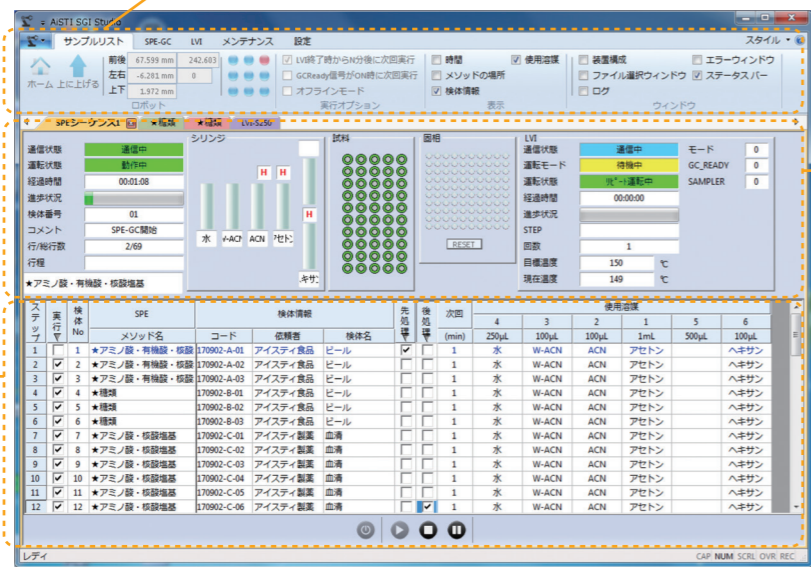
AiSTI SGI Studio

サンプルリスト SPE-GC LVI メンテナンス 設定 スタイル

ホーム 上に上げる
前後 67.599 mm 242.603
左右 -6.281 mm 0
上下 1.972 mm
ロボット

LVI終了時からN分後に次回実行
GCReady信号がON時に次回実行
オフラインモード
実行オプション

時間
メソッドの場所
検体情報
使用溶媒
表示

装置構成
ファイル選択ウィンドウ
ログ
エラーウィンドウ
ステータスバー
ウィンドウ

SPEシーケンス1 ★糖類 ★糖類 LVI-SGSG

通信状態 通信中
運転状態 動作中
経過時間 00:01:08
進歩状況
検体番号 01
コメント SPE-GC開始
行/総行数 2/69
行程
★アミノ酸・有機酸・核酸塩基

シリンジ
H H H
水 W-ACN ACN アセトン ヘキサン

試料

固相
RESET

LVI
通信状態 通信中
運転モード 待機中
運転状態 SV ト運転中
経過時間 00:00:00
進歩状況
STEP
回数 1
目標温度 150 ℃
現在温度 149 ℃

モード 0
GC_READY 0
SAMPLER 0

| ステップ | 実行 | 検体No | SPE メソッド名 | 検体情報 コード | 依頼者 | 検体名 | 先処理 | 後処理 | 次回 (min) | 4 250µL | 3 100µL | 2 100µL | 1 1mL | 5 500µL | 6 100µL |
|---|---|---|---|---|---|---|---|---|---|---|---|---|---|---|---|
| 1 | | 1 | ★アミノ酸・有機酸・核酸 | 170902-A-01 | アイスティ食品 | ビール | ✓ | | 1 | 水 | W-ACN | ACN | アセトン | | ヘキサン |
| 2 | ✓ | 2 | ★アミノ酸・有機酸・核酸 | 170902-A-02 | アイスティ食品 | ビール | | | 1 | 水 | W-ACN | ACN | アセトン | | ヘキサン |
| 3 | ✓ | 3 | ★アミノ酸・有機酸・核酸 | 170902-A-03 | アイスティ食品 | ビール | | | 1 | 水 | W-ACN | ACN | アセトン | | ヘキサン |
| 4 | ✓ | 4 | ★糖類 | 170902-B-01 | アイスティ食品 | ビール | | | 1 | 水 | W-ACN | ACN | アセトン | | ヘキサン |
| 5 | ✓ | 5 | ★糖類 | 170902-B-02 | アイスティ食品 | ビール | | | 1 | 水 | W-ACN | ACN | アセトン | | ヘキサン |
| 6 | ✓ | 6 | ★糖類 | 170902-B-03 | アイスティ食品 | ビール | | | 1 | 水 | W-ACN | ACN | アセトン | | ヘキサン |
| 7 | ✓ | 7 | ★アミノ酸・核酸塩基 | 170902-C-01 | アイスティ製薬 | 血清 | | | 1 | 水 | W-ACN | ACN | アセトン | | ヘキサン |
| 8 | ✓ | 8 | ★アミノ酸・核酸塩基 | 170902-C-02 | アイスティ製薬 | 血清 | | | 1 | 水 | W-ACN | ACN | アセトン | | ヘキサン |
| 9 | ✓ | 9 | ★アミノ酸・核酸塩基 | 170902-C-03 | アイスティ製薬 | 血清 | | | 1 | 水 | W-ACN | ACN | アセトン | | ヘキサン |
| 10 | ✓ | 10 | ★アミノ酸・核酸塩基 | 170902-C-04 | アイスティ製薬 | 血清 | | | 1 | 水 | W-ACN | ACN | アセトン | | ヘキサン |
| 11 | ✓ | 11 | ★アミノ酸・核酸塩基 | 170902-C-05 | アイスティ製薬 | 血清 | | | 1 | 水 | W-ACN | ACN | アセトン | | ヘキサン |
| 12 | ✓ | 12 | ★アミノ酸・核酸塩基 | 170902-C-06 | アイスティ製薬 | 血清 | | ✓ | 1 | 水 | W-ACN | ACN | アセトン | | ヘキサン |

使用溶媒

レディ CAP NUM SCRL OVR REC